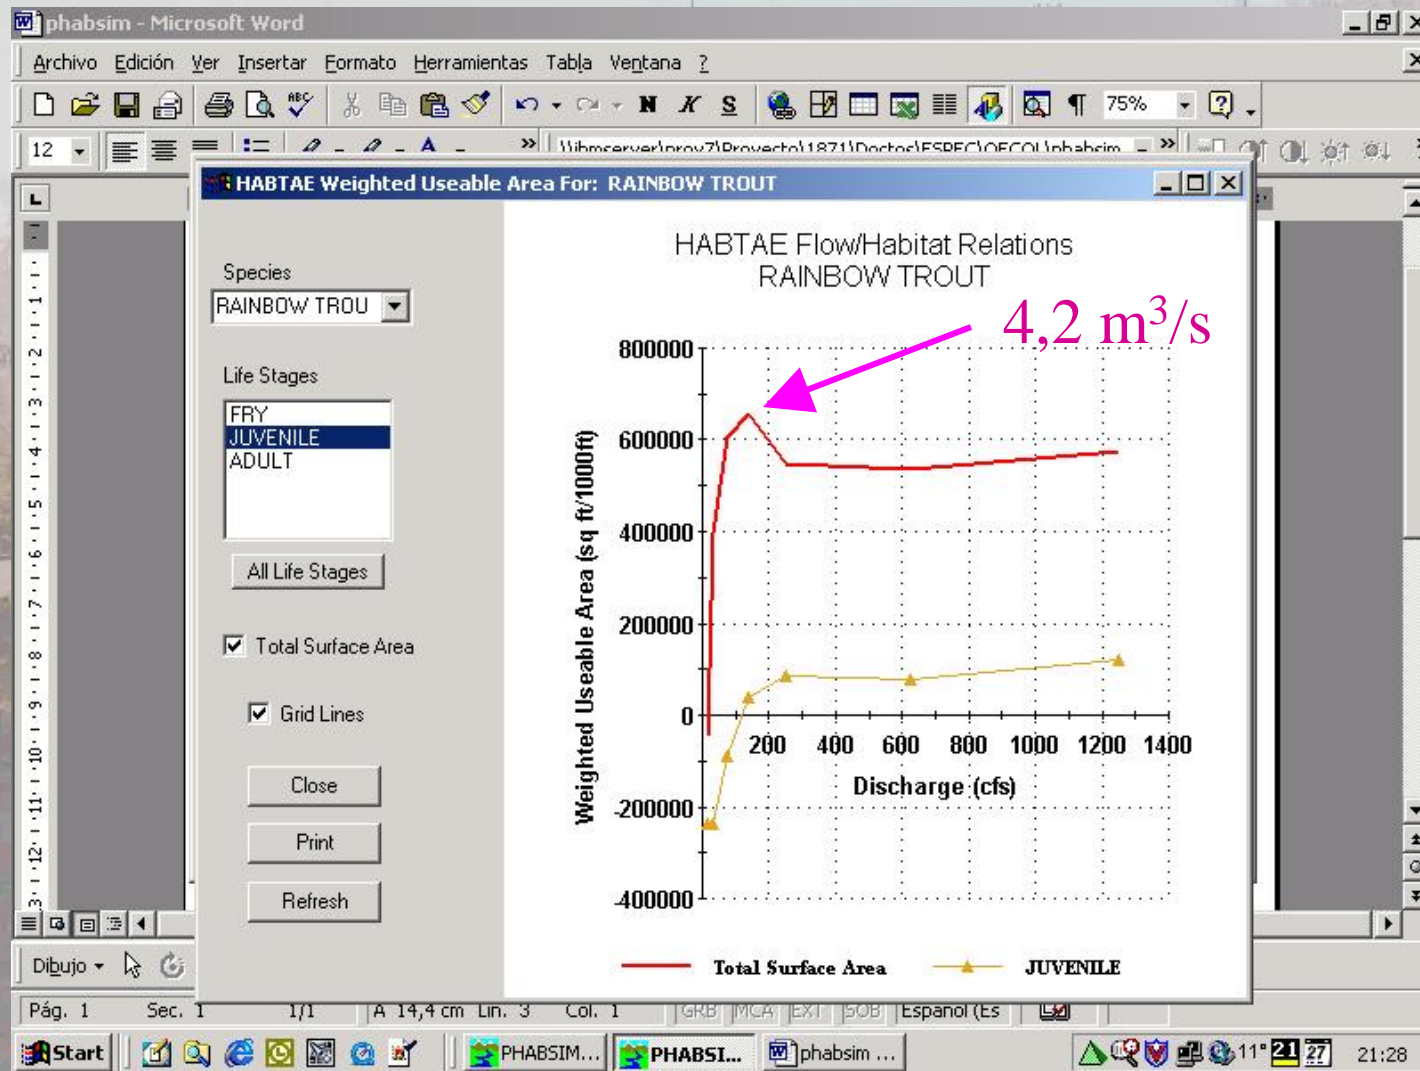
phabsim - Microsoft Word

Archivo Edición Ver Insertar Formato Herramientas Tabla Ventana ?

75%

12

\\ibmserver\proy7\Proyecto\1871\Doctos\ESPEC\OECOL\phabsim

HABTAE Weighted Useable Area For: RAINBOW TROUT

Species

RAINBOW TROU

Life Stages

FRY
JUVENILE
ADULT

All Life Stages

Total Surface Area

Grid Lines

Close

Print

Refresh

HABTAE Flow/Habitat Relations
RAINBOW TROUT

4,2 m$^3$/s

800000
600000
400000
200000
0
-200000
-400000

Weighted Useable Area (sq ft/1000ft)

200 400 600 800 1000 1200 1400

Discharge (cfs)

Total Surface Area JUVENILE

Dibujo

Pág. 1 Sec. 1 1/1 A 14,4 cm Lín. 3 Col. 1 GRB MCA EXT SOB Español (Es

Start PHABSIM... PHABSI... phabsim ... 11° 21 27 21:28